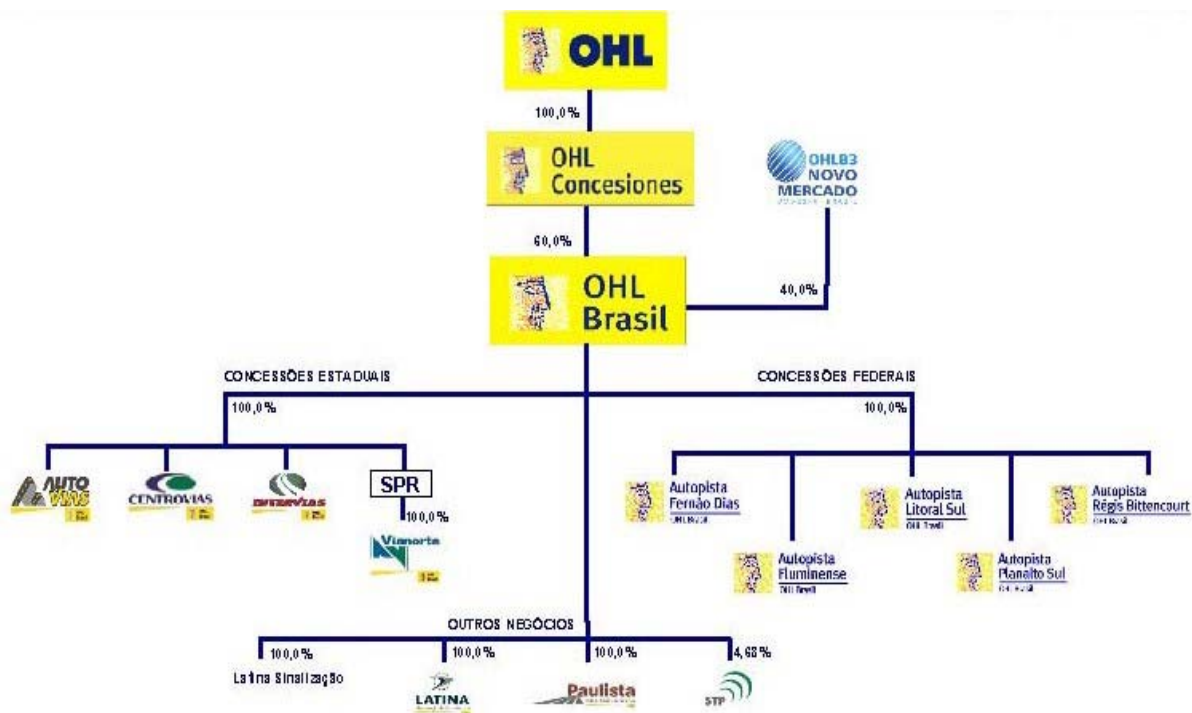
OHL

100,0%

OHL Concesiones

OHLB3 NOVO MERCADO

60,0%

OHL Brasil

40,0%

CONCESSÕES ESTADUAIS

100,0%

AUTOVIAS

CENTROVIAS

INTERVIAS

SPR

100,0%

Vianorte

CONCESSÕES FEDERAIS

100,0%

Autopista Fernão Dias
OHL Brasil

Autopista Fluminense
OHL Brasil

Autopista Litoral Sul
OHL Brasil

Autopista Planalto Sul
OHL Brasil

Autopista Régis Bittencourt
OHL Brasil

OUTROS NEGÓCIOS

100,0%

Latina Sinalização

100,0%

LATINA

100,0%

Paulista

4,68%

STP